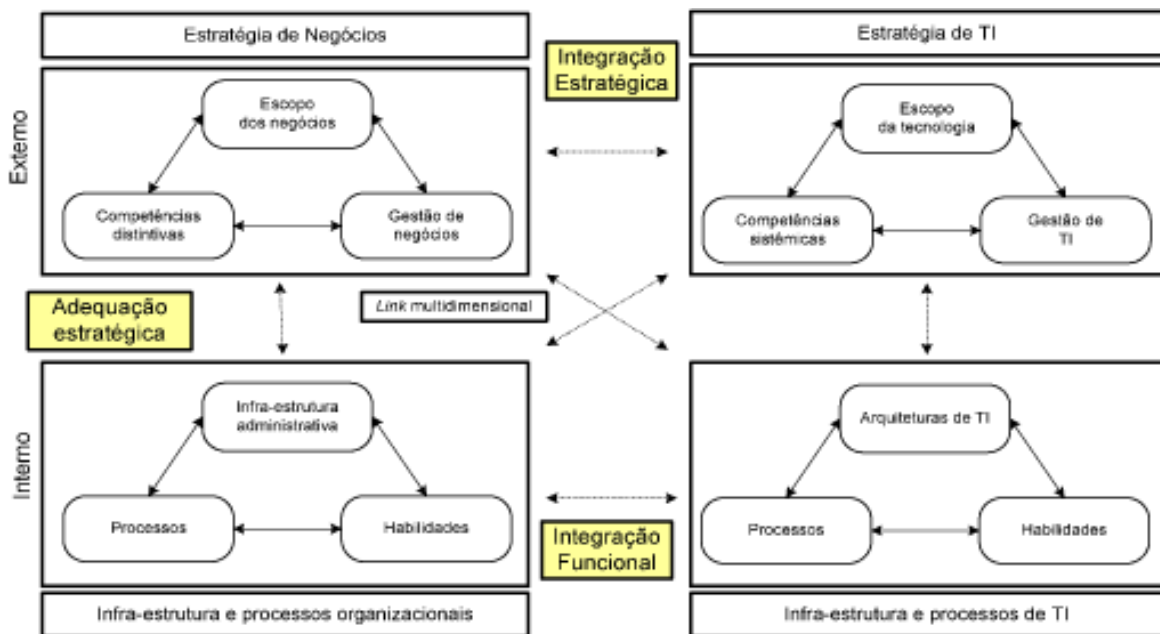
Estratégia de Negócios

Integração Estratégica

Estratégia de TI

Externo

Escopo dos negócios

Competências distintivas

Gestão de negócios

Escopo da tecnologia

Competências sistêmicas

Gestão de TI

Adequação estratégica

*Link* multidimensional

Interno

Infra-estrutura administrativa

Processos

Habilidades

Arquiteturas de TI

Processos

Habilidades

Integração Funcional

Infra-estrutura e processos organizacionais

Infra-estrutura e processos de TI